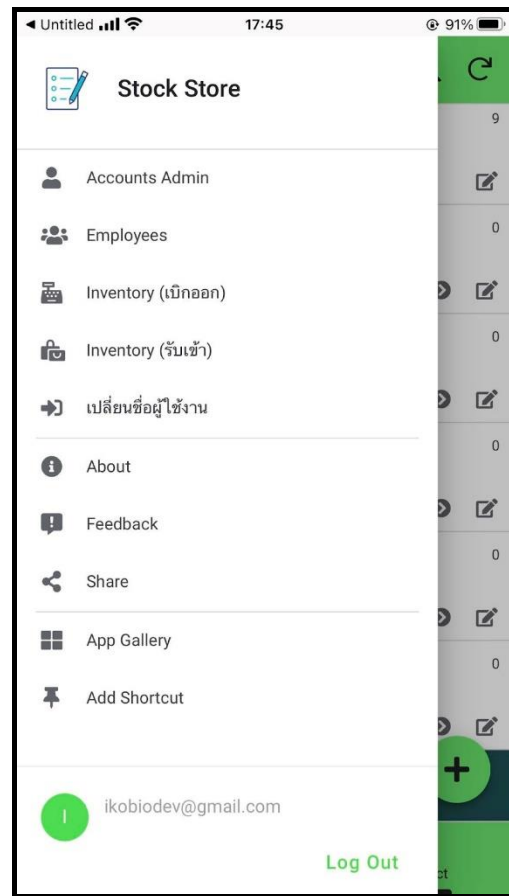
◀ Untitled 17:45 91%

Stock Store

Accounts Admin

Employees

Inventory (เบิกออก)

Inventory (รับเข้า)

เปลี่ยนชื่อผู้ใช้งาน

About

Feedback

Share

App Gallery

Add Shortcut

I

ikobiodev@gmail.com

Log Out

9
0
0
0
0
0
0
ct